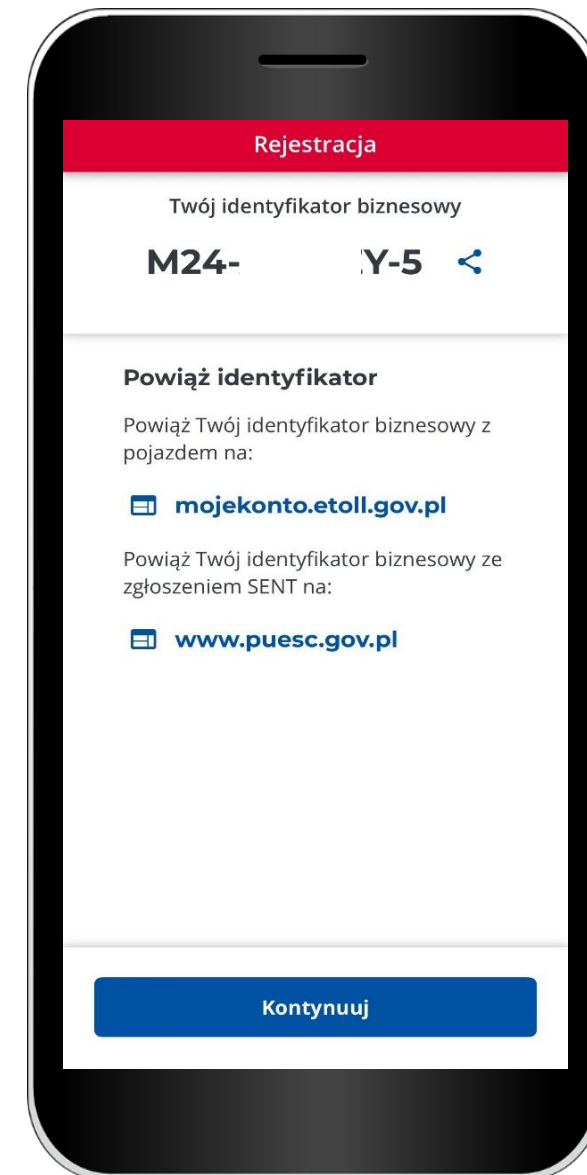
Rejestracja

Twój identyfikator biznesowy

M24- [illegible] Y-5

Powiąż identyfikator

Powiąż Twój identyfikator biznesowy z pojazdem na:

mojekonto.etoll.gov.pl

Powiąż Twój identyfikator biznesowy ze zgłoszeniem SENT na:

www.puesc.gov.pl

Kontynuuj